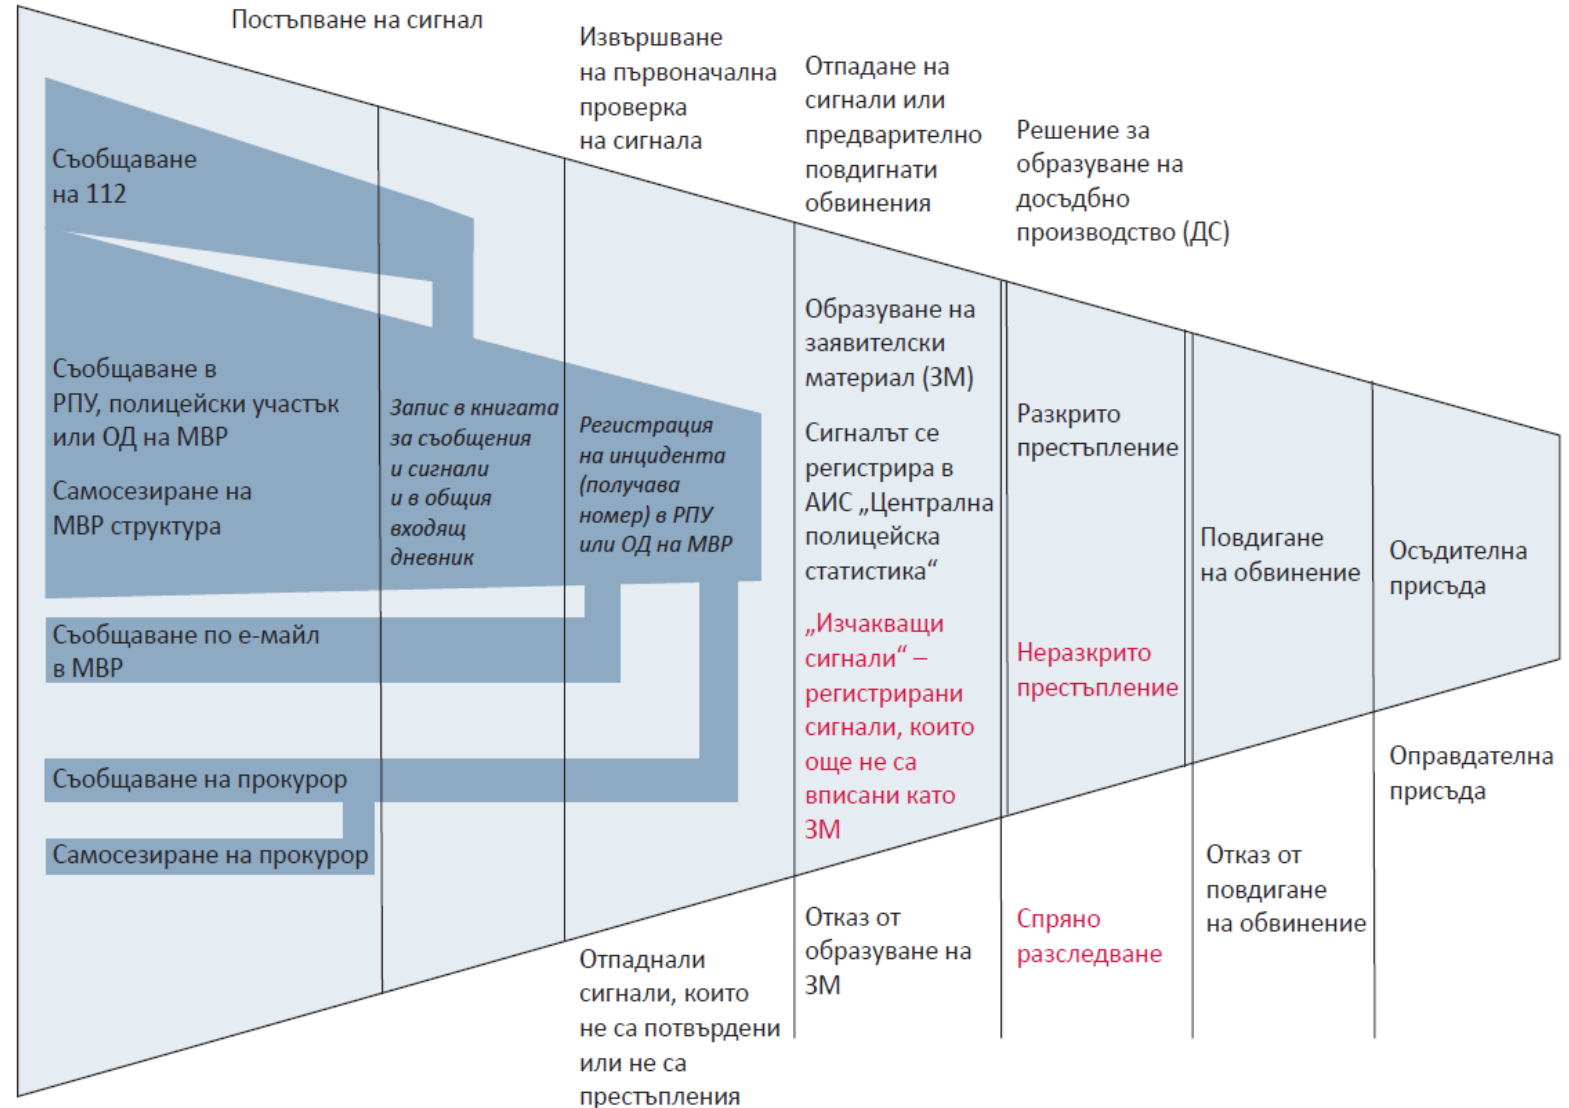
Постъпване на сигнал

Извършване на първоначална проверка на сигнала

Отпадане на сигнали или предварително повдигнати обвинения

Решение за образуване на досъдбно производство (ДС)

Съобщаване на 112

Съобщаване в РПУ, полицейски участък или ОД на МВР

Самосезиране на МВР структура

Съобщаване по е-майл в МВР

Съобщаване на прокурор

Самосезиране на прокурор

Запис в книгата за съобщения и сигнали и в общия входящ дневник

Регистрация на инцидента (получава номер) в РПУ или ОД на МВР

Образуване на заявителски материал (ЗМ)

Сигналът се регистрира в АИС „Централна полицейска статистика“

„Изчакващи сигнали“ – регистрирани сигнали, които още не са вписани като ЗМ

Разкрито престъпление

Неразкрито престъпление

Повдигане на обвинение

Осъдителна присъда

Оправдателна присъда

Отпаднали сигнали, които не са потвърдени или не са престъпления

Отказ от образуване на ЗМ

Спряно разследване

Отказ от повдигане на обвинение